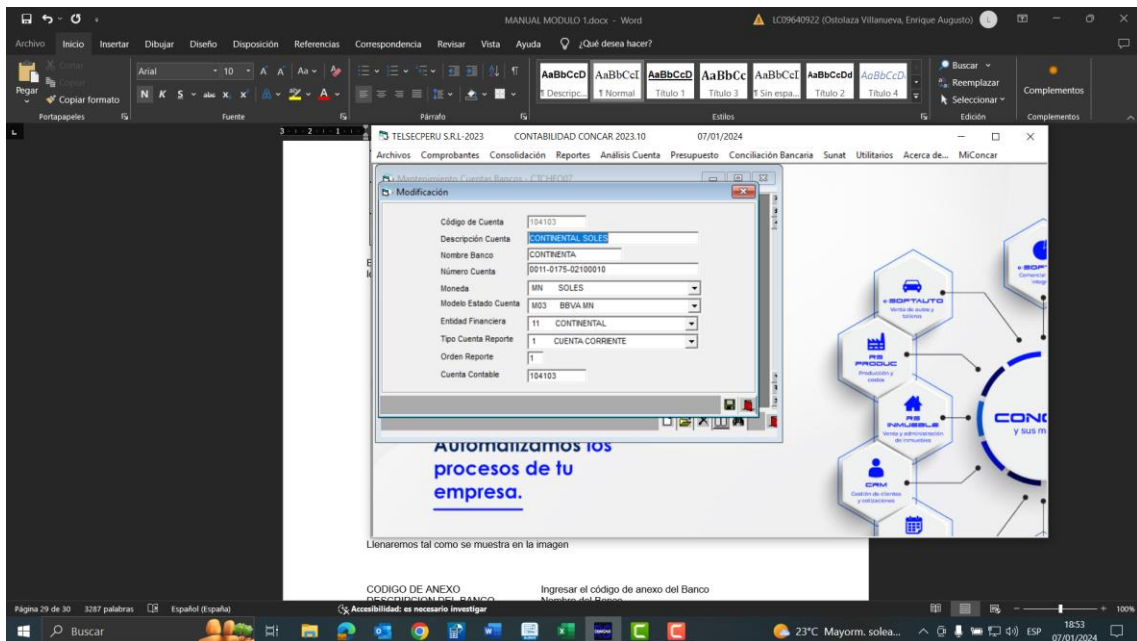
MANUAL MODULO 1.docx - Word
LC09640922 (Ostolaza Villanueva, Enrique Augusto)

Archivo Inicio Insertar Dibujar Diseño Disposición Referencias Correspondencia Revisar Vista Ayuda ¿Qué desea hacer?

Pegar Cortar Copiar Copiar formato
Portapapeles
Arial 10
N K S abc x x
Fuente
Párrafo
AaBbCcD AaBbCcI AaBbCcD AaBbCc AaBbCcI AaBbCcDd AaBbCcDi
¶ Descripc... ¶ Normal Título 1 Título 3 ¶ Sin espa... Título 2 Título 4
Estilos
Buscar
Reemplazar
Seleccionar
Edición
Complementos
Complementos

TELSECPERU S.R.L-2023 CONTABILIDAD CONCAR 2023.10 07/01/2024
Archivos Comprobantes Consolidación Reportes Análisis Cuenta Presupuesto Conciliación Bancaria Sunat Utilitarios Acerca de... MiConcar

Mantenimiento Cuentas Bancos - CTCHEQ07
Modificación

Código de Cuenta 104103
Descripción Cuenta CONTINENTAL SOLES
Nombre Banco CONTINENTA
Número Cuenta 0011-0175-02100010
Moneda MN SOLES
Modelo Estado Cuenta M03 BBVA MN
Entidad Financiera 11 CONTINENTAL
Tipo Cuenta Reporte 1 CUENTA CORRIENTE
Orden Reporte 1
Cuenta Contable 104103

Automatizamos los procesos de tu empresa.

SOFTAUTO Venta de autos y talleres
RS PRODUC Producción y costos
RS INMUEBLE Venta y administración de inmuebles
CRM Gestión de clientes y cotizaciones
SOFT Comercial integ
CONC y sus m

Llenaremos tal como se muestra en la imagen

CODIGO DE ANEXO Ingresar el código de anexo del Banco
DESCRIPCION DEL BANCO Nombre del Banco

Página 29 de 30 3287 palabras Español (España) Accesibilidad: es necesario investigar 100%
Buscar
23°C Mayorm. solea... ESP 18:53 07/01/2024